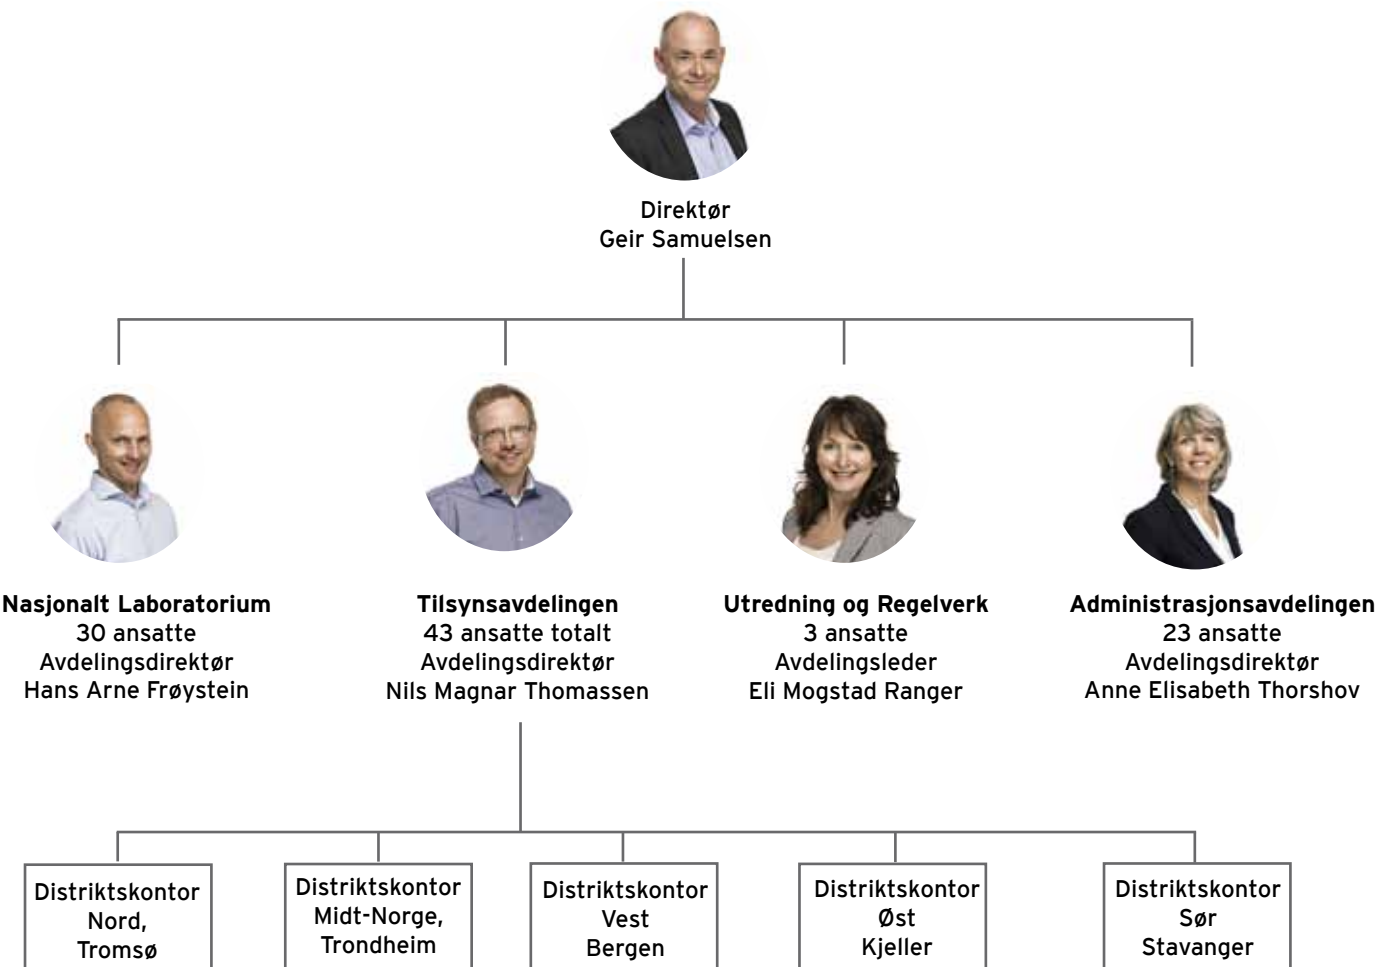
Direktør
Geir Samuelsen

**Nasjonalt Laboratorium**
30 ansatte
Avdelingsdirektør
Hans Arne Frøystein

**Tilsynsavdelingen**
43 ansatte totalt
Avdelingsdirektør
Nils Magnar Thomassen

**Utredning og Regelverk**
3 ansatte
Avdelingsleder
Eli Mogstad Ranger

**Administrasjonsavdelingen**
23 ansatte
Avdelingsdirektør
Anne Elisabeth Thorshov

Distriktskontor
Nord,
Tromsø

Distriktskontor
Midt-Norge,
Trondheim

Distriktskontor
Vest
Bergen

Distriktskontor
Øst
Kjeller

Distriktskontor
Sør
Stavanger